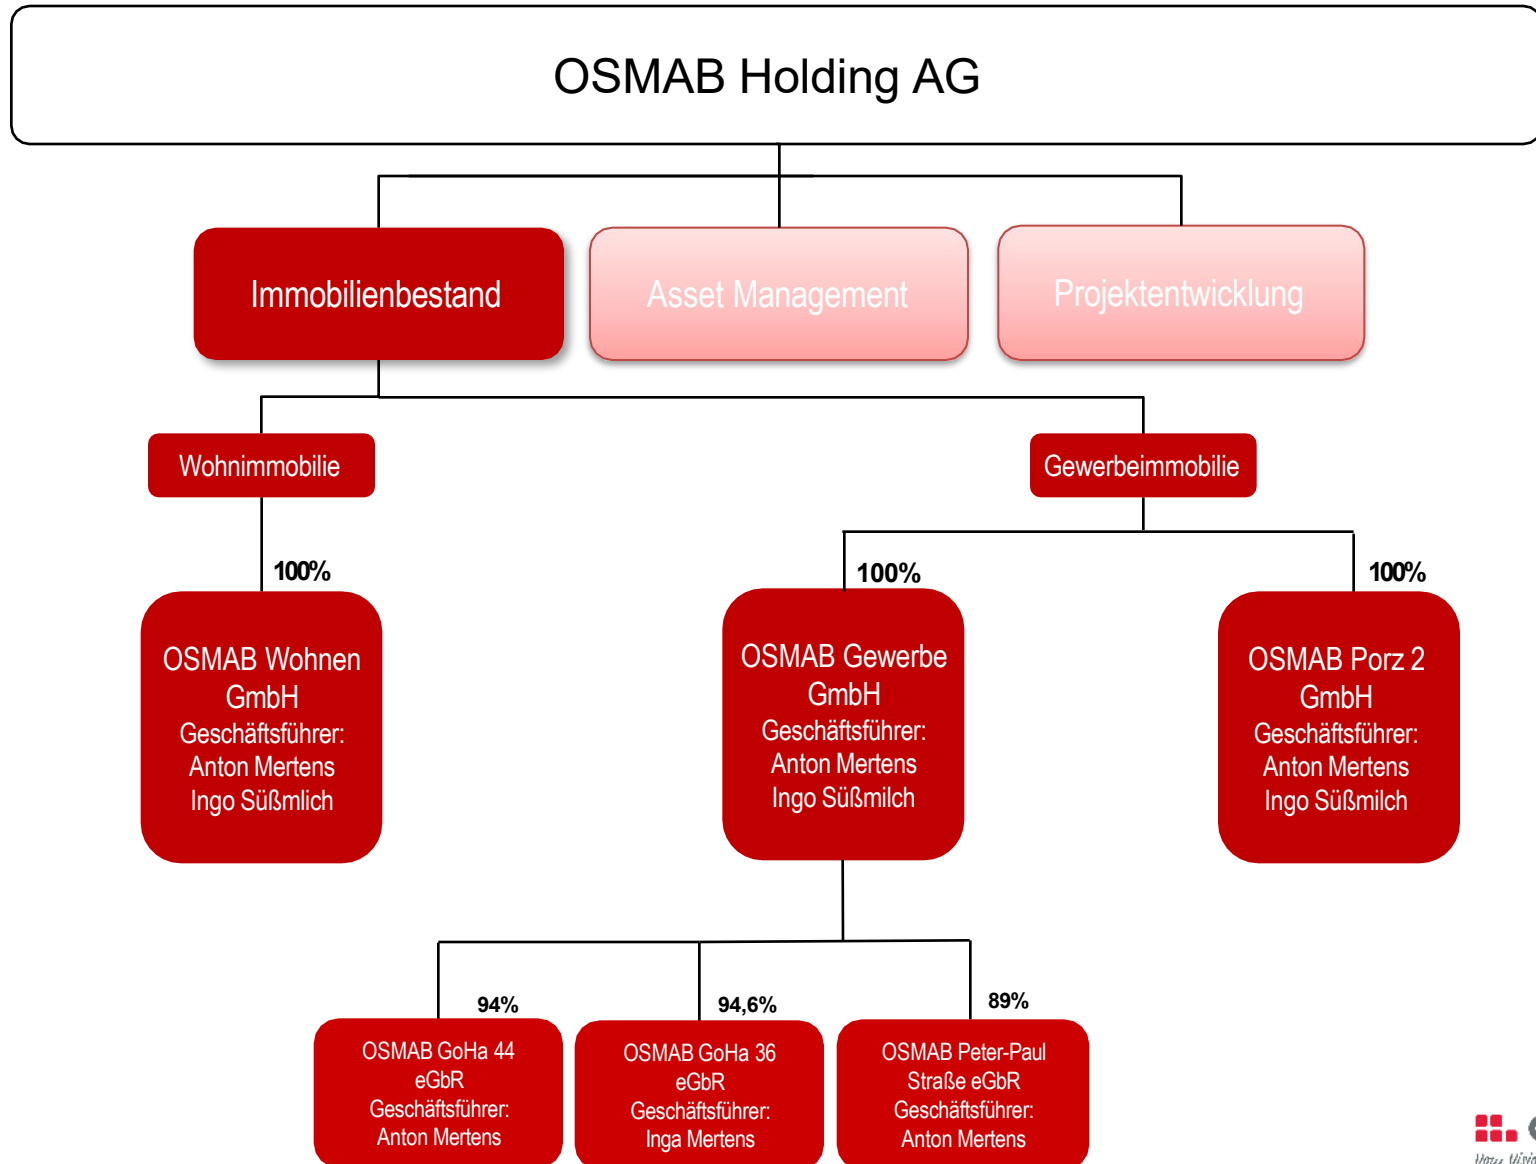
OSMAB Holding AG

Immobilienbestand

Asset Management

Projektentwicklung

Wohnimmobilie

Gewerbeimmobilie

100%

OSMAB Wohnen GmbH
Geschäftsführer:
Anton Mertens
Ingo Süßmlich

100%

OSMAB Gewerbe GmbH
Geschäftsführer:
Anton Mertens
Ingo Süßmilch

100%

OSMAB Porz 2 GmbH
Geschäftsführer:
Anton Mertens
Ingo Süßmilch

94%

OSMAB GoHa 44 eGbR
Geschäftsführer:
Anton Mertens

94,6%

OSMAB GoHa 36 eGbR
Geschäftsführer:
Inga Mertens

89%

OSMAB Peter-Paul Straße eGbR
Geschäftsführer:
Anton Mertens

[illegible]